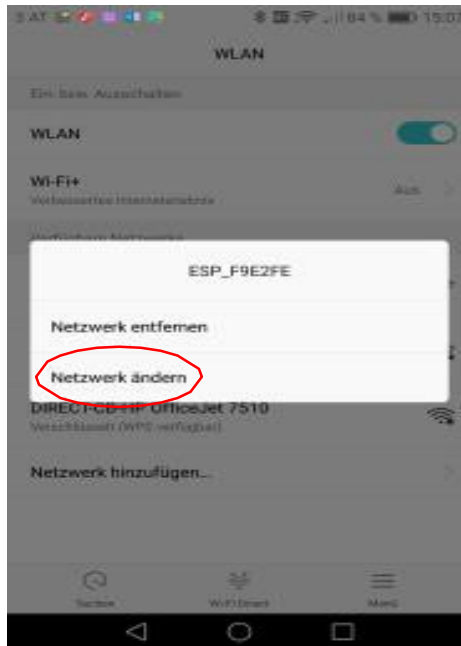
3 AT 84 % 15:07

WLAN

Ein bzw. Ausschalten

WLAN

Wi-Fi+
Verbesserter Internetzugang

Aus

Verfügbare Netzwerke

ESP_F9E2FE

Netzwerk entfernen

Netzwerk ändern

DIRECT-CB-HP OfficeJet 7510
Verschlüsselt (WPS verfügbar)

Netzwerk hinzufügen...

Suchen

Wi-Fi Direct

Menü